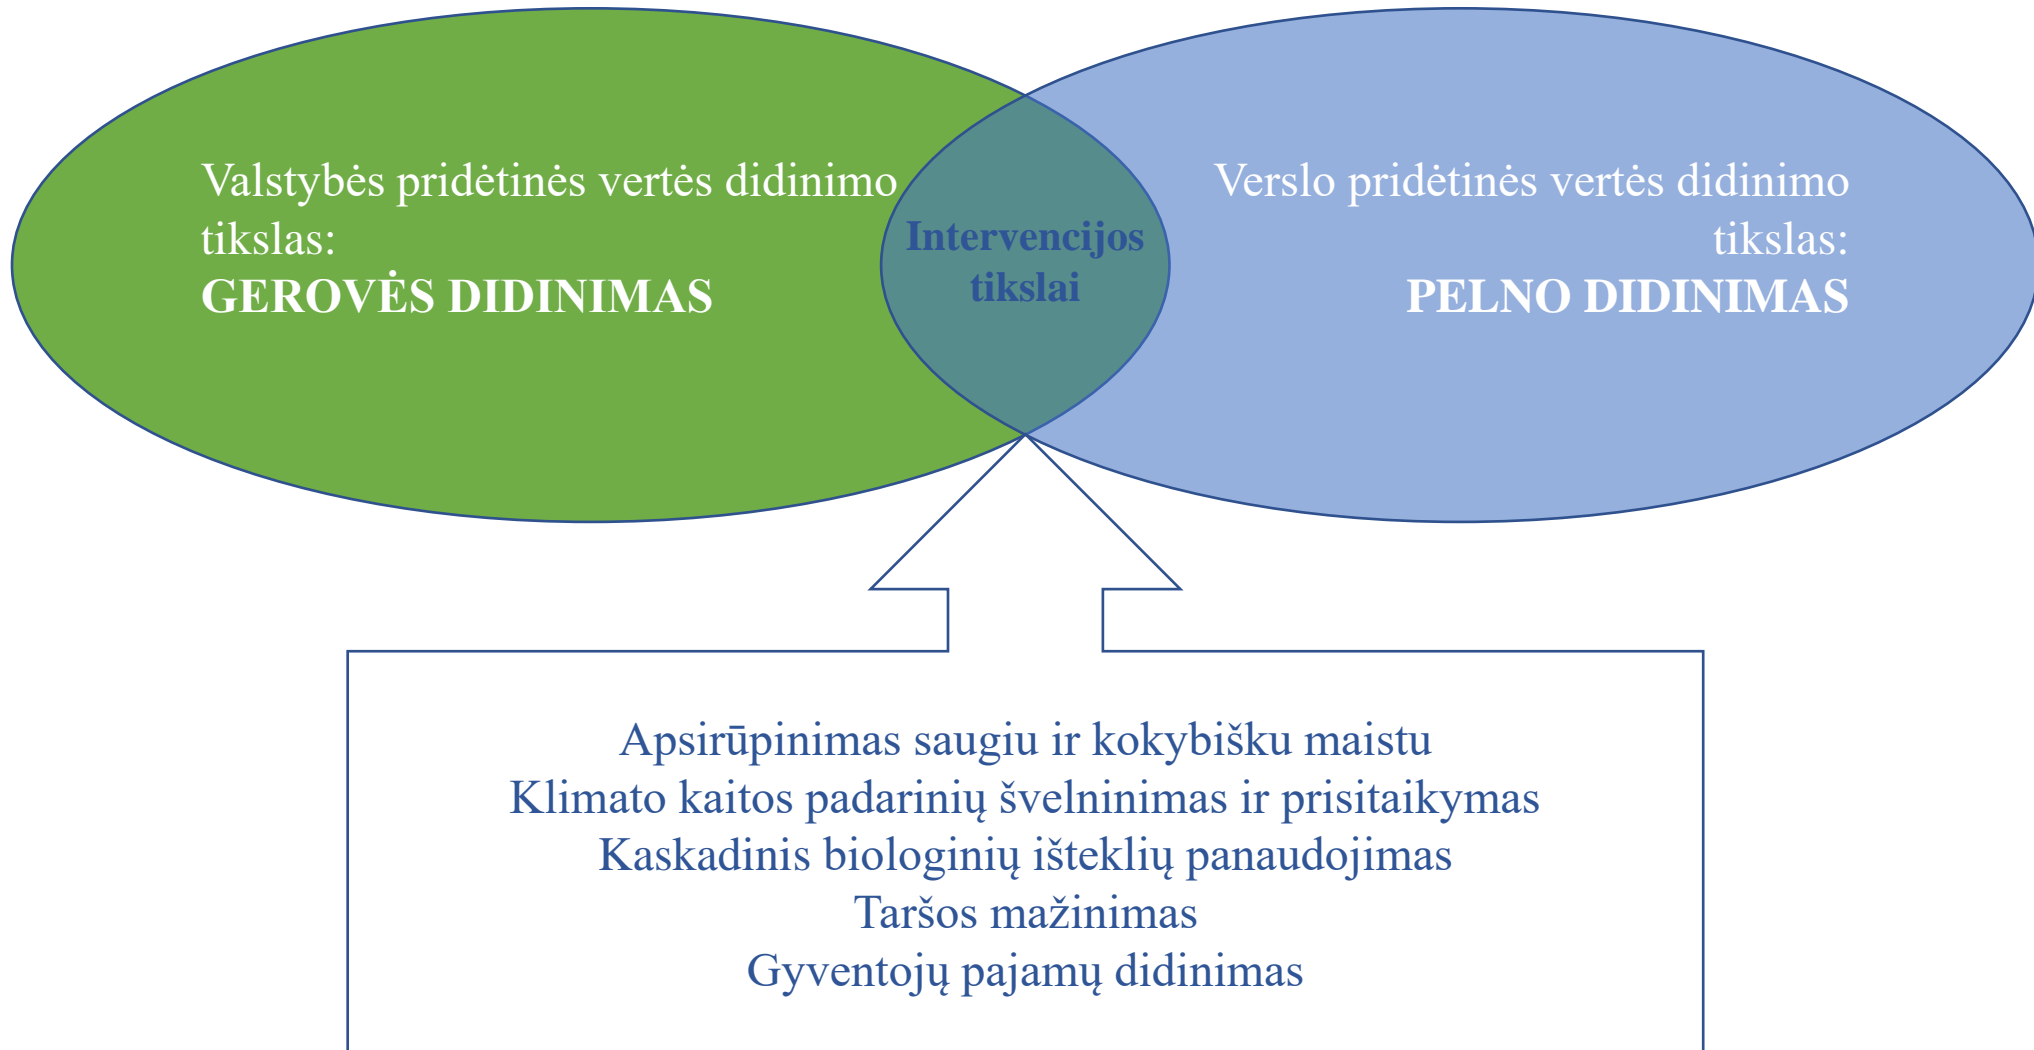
Valstybės pridėtinės vertės didinimo tikslas:
**GEROVĖS DIDINIMAS**

Intervencijos tikslai

Verslo pridėtinės vertės didinimo tikslas:
**PELNO DIDINIMAS**

Apsirūpinimas saugiu ir kokybišku maistu
Klimato kaitos padarinių švelninimas ir prisitaikymas
Kaskadinis biologinių išteklių panaudojimas
Taršos mažinimas
Gyventojų pajamų didinimas